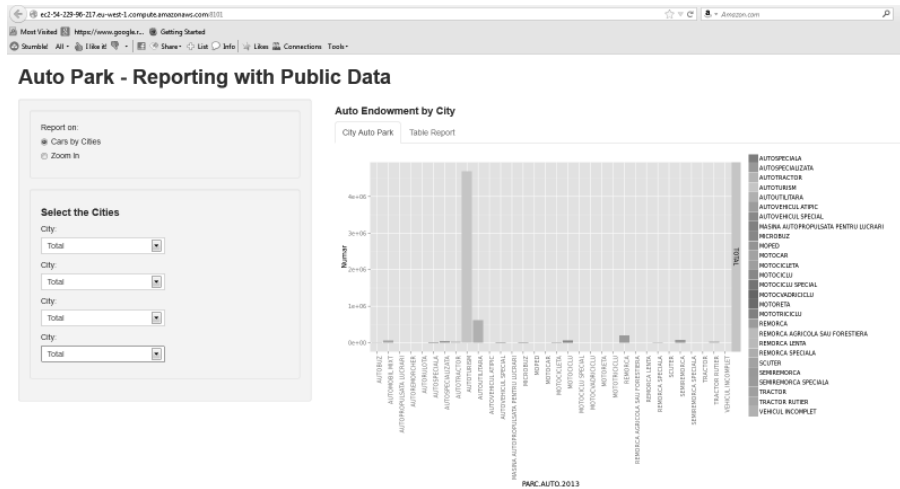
ec2-54-229-98-217.eu-west-1.compute.amazonaws.com:8101

Amazon.com

Most Visited https://www.google.r... Getting Started

Stumble! All I like it! Share List Info Likes Connections Tools

Auto Park - Reporting with Public Data

Report on:
Cars by Cities
Zoom In

Select the Cities
City:
Total
City:
Total
City:
Total
City:
Total

Auto Endowment by City

City Auto Park | Table Report

4e+06
3e+06
2e+06
1e+06
0e+00

Numar

TOTAL

AUTOBUZ
AUTOMOBIL MIXT
AUTOPROPULSATA LUCRARI
AUTOREMORCHER
AUTORULOTA
AUTOSPECIALA
AUTOSPECIALIZATA
AUTOTRACTOR
AUTOTURISM
AUTOUTILITARA
AUTOVEHICUL ATIPIC
AUTOVEHICUL SPECIAL
MASINA AUTOPROPULSATA PENTRU LUCRARI
MICROBUZ
MOPED
MOTOCAR
MOTOCICLETA
MOTOCICLU
MOTOCICLU SPECIAL
MOTOCVADRICICLU
MOTORETA
MOTOTRICICLU
REMORCA
REMORCA AGRICOLA SAU FORESTIERA
REMORCA LENTA
REMORCA SPECIALA
SCUTER
SEMIREMORCA
SEMIREMORCA SPECIALA
TRACTOR
TRACTOR RUTIER
VEHICUL INCOMPLET

PARC.AUTO.2013

AUTOSPECIALA
AUTOSPECIALIZATA
AUTOTRACTOR
AUTOTURISM
AUTOUTILITARA
AUTOVEHICUL ATIPIC
AUTOVEHICUL SPECIAL
MASINA AUTOPROPULSATA PENTRU LUCRARI
MICROBUZ
MOPED
MOTOCAR
MOTOCICLETA
MOTOCICLU
MOTOCICLU SPECIAL
MOTOCVADRICICLU
MOTORETA
MOTOTRICICLU
REMORCA
REMORCA AGRICOLA SAU FORESTIERA
REMORCA LENTA
REMORCA SPECIALA
SCUTER
SEMIREMORCA
SEMIREMORCA SPECIALA
TRACTOR
TRACTOR RUTIER
VEHICUL INCOMPLET